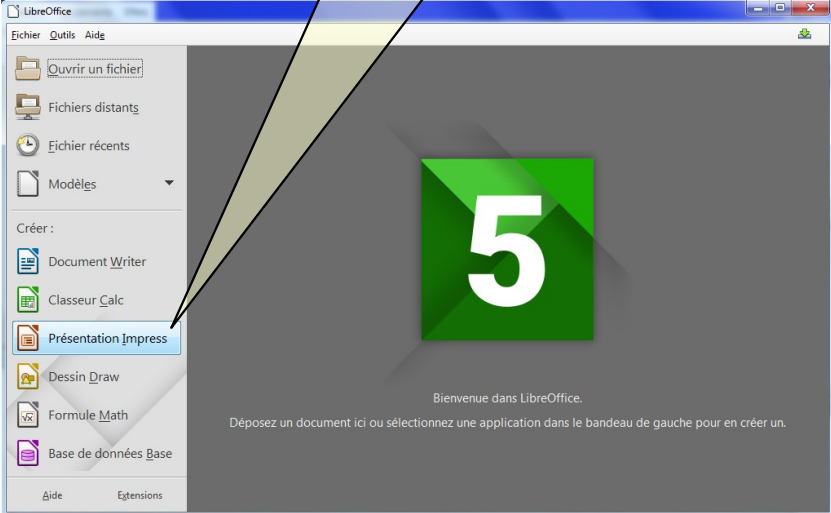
LibreOffice

Fichier Outils Aide

Ouvrir un fichier

Fichiers distants

Fichier récents

Modèles

Créer :

Document Writer

Classeur Calc

Présentation Impress

Dessin Draw

Formule Math

Base de données Base

Aide

Extensions

5

Bienvenue dans LibreOffice.

Déposez un document ici ou sélectionnez une application dans le bandeau de gauche pour en créer un.